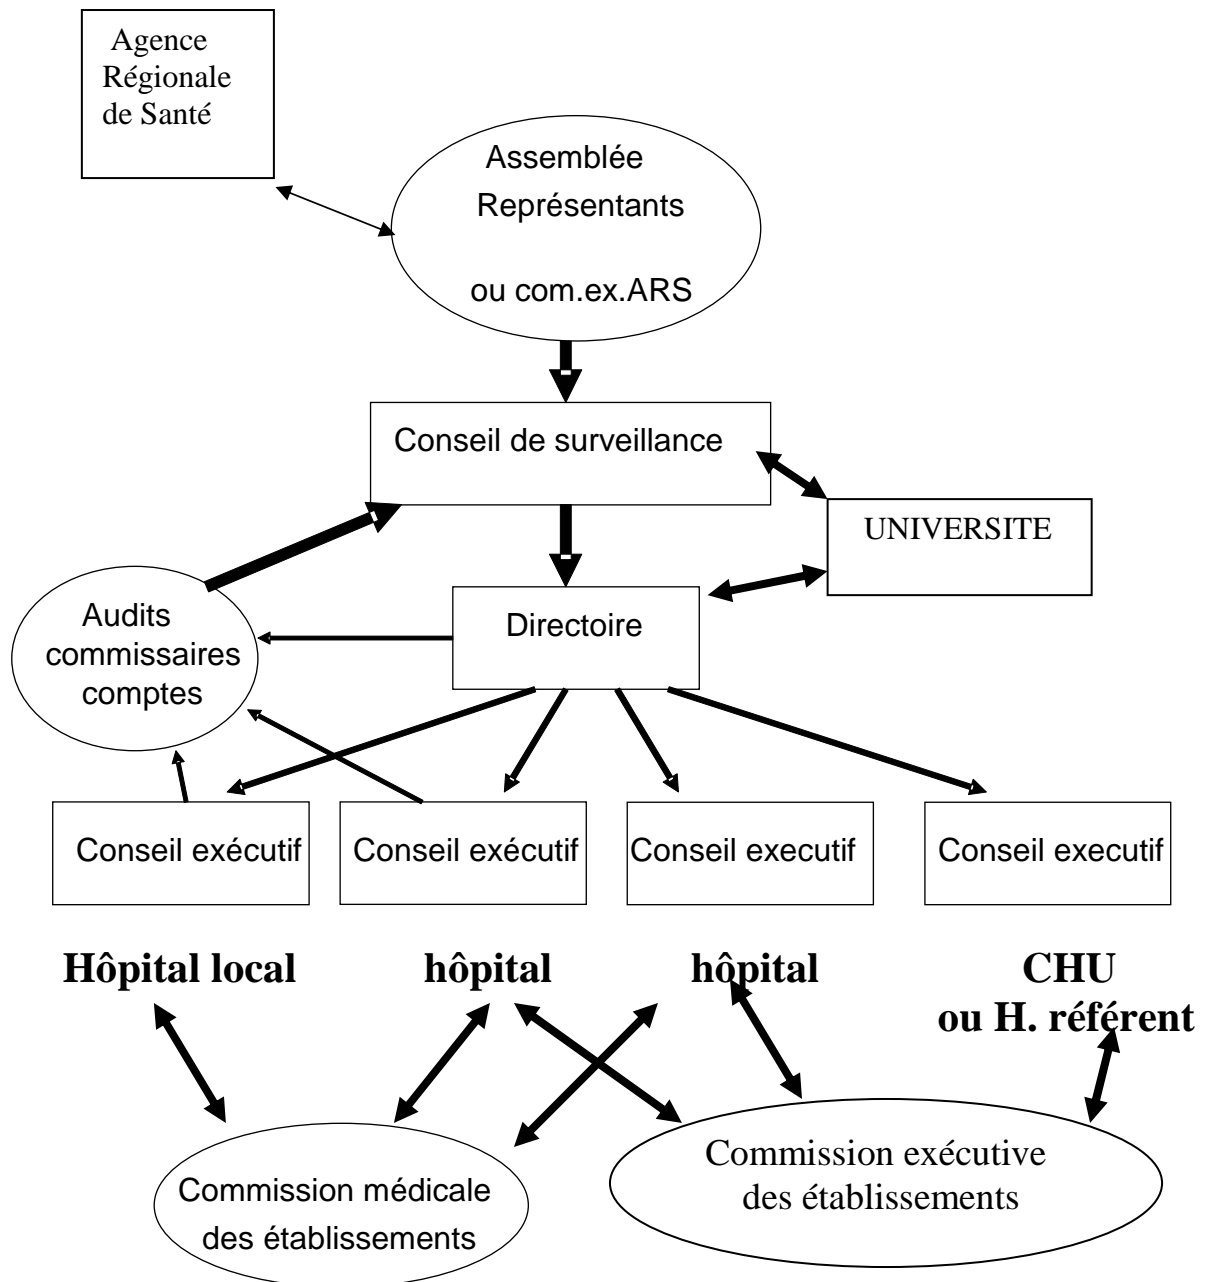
Agence Régionale de Santé

Assemblée Représentants

ou com.ex.ARS

Conseil de surveillance

UNIVERSITE

Audits commissaires comptes

Directoire

Conseil exécutif

Conseil exécutif

Conseil executif

Conseil executif

**Hôpital local**

**hôpital**

**hôpital**

**CHU ou H. référent**

Commission médicale des établissements

Commission exécutive des établissements